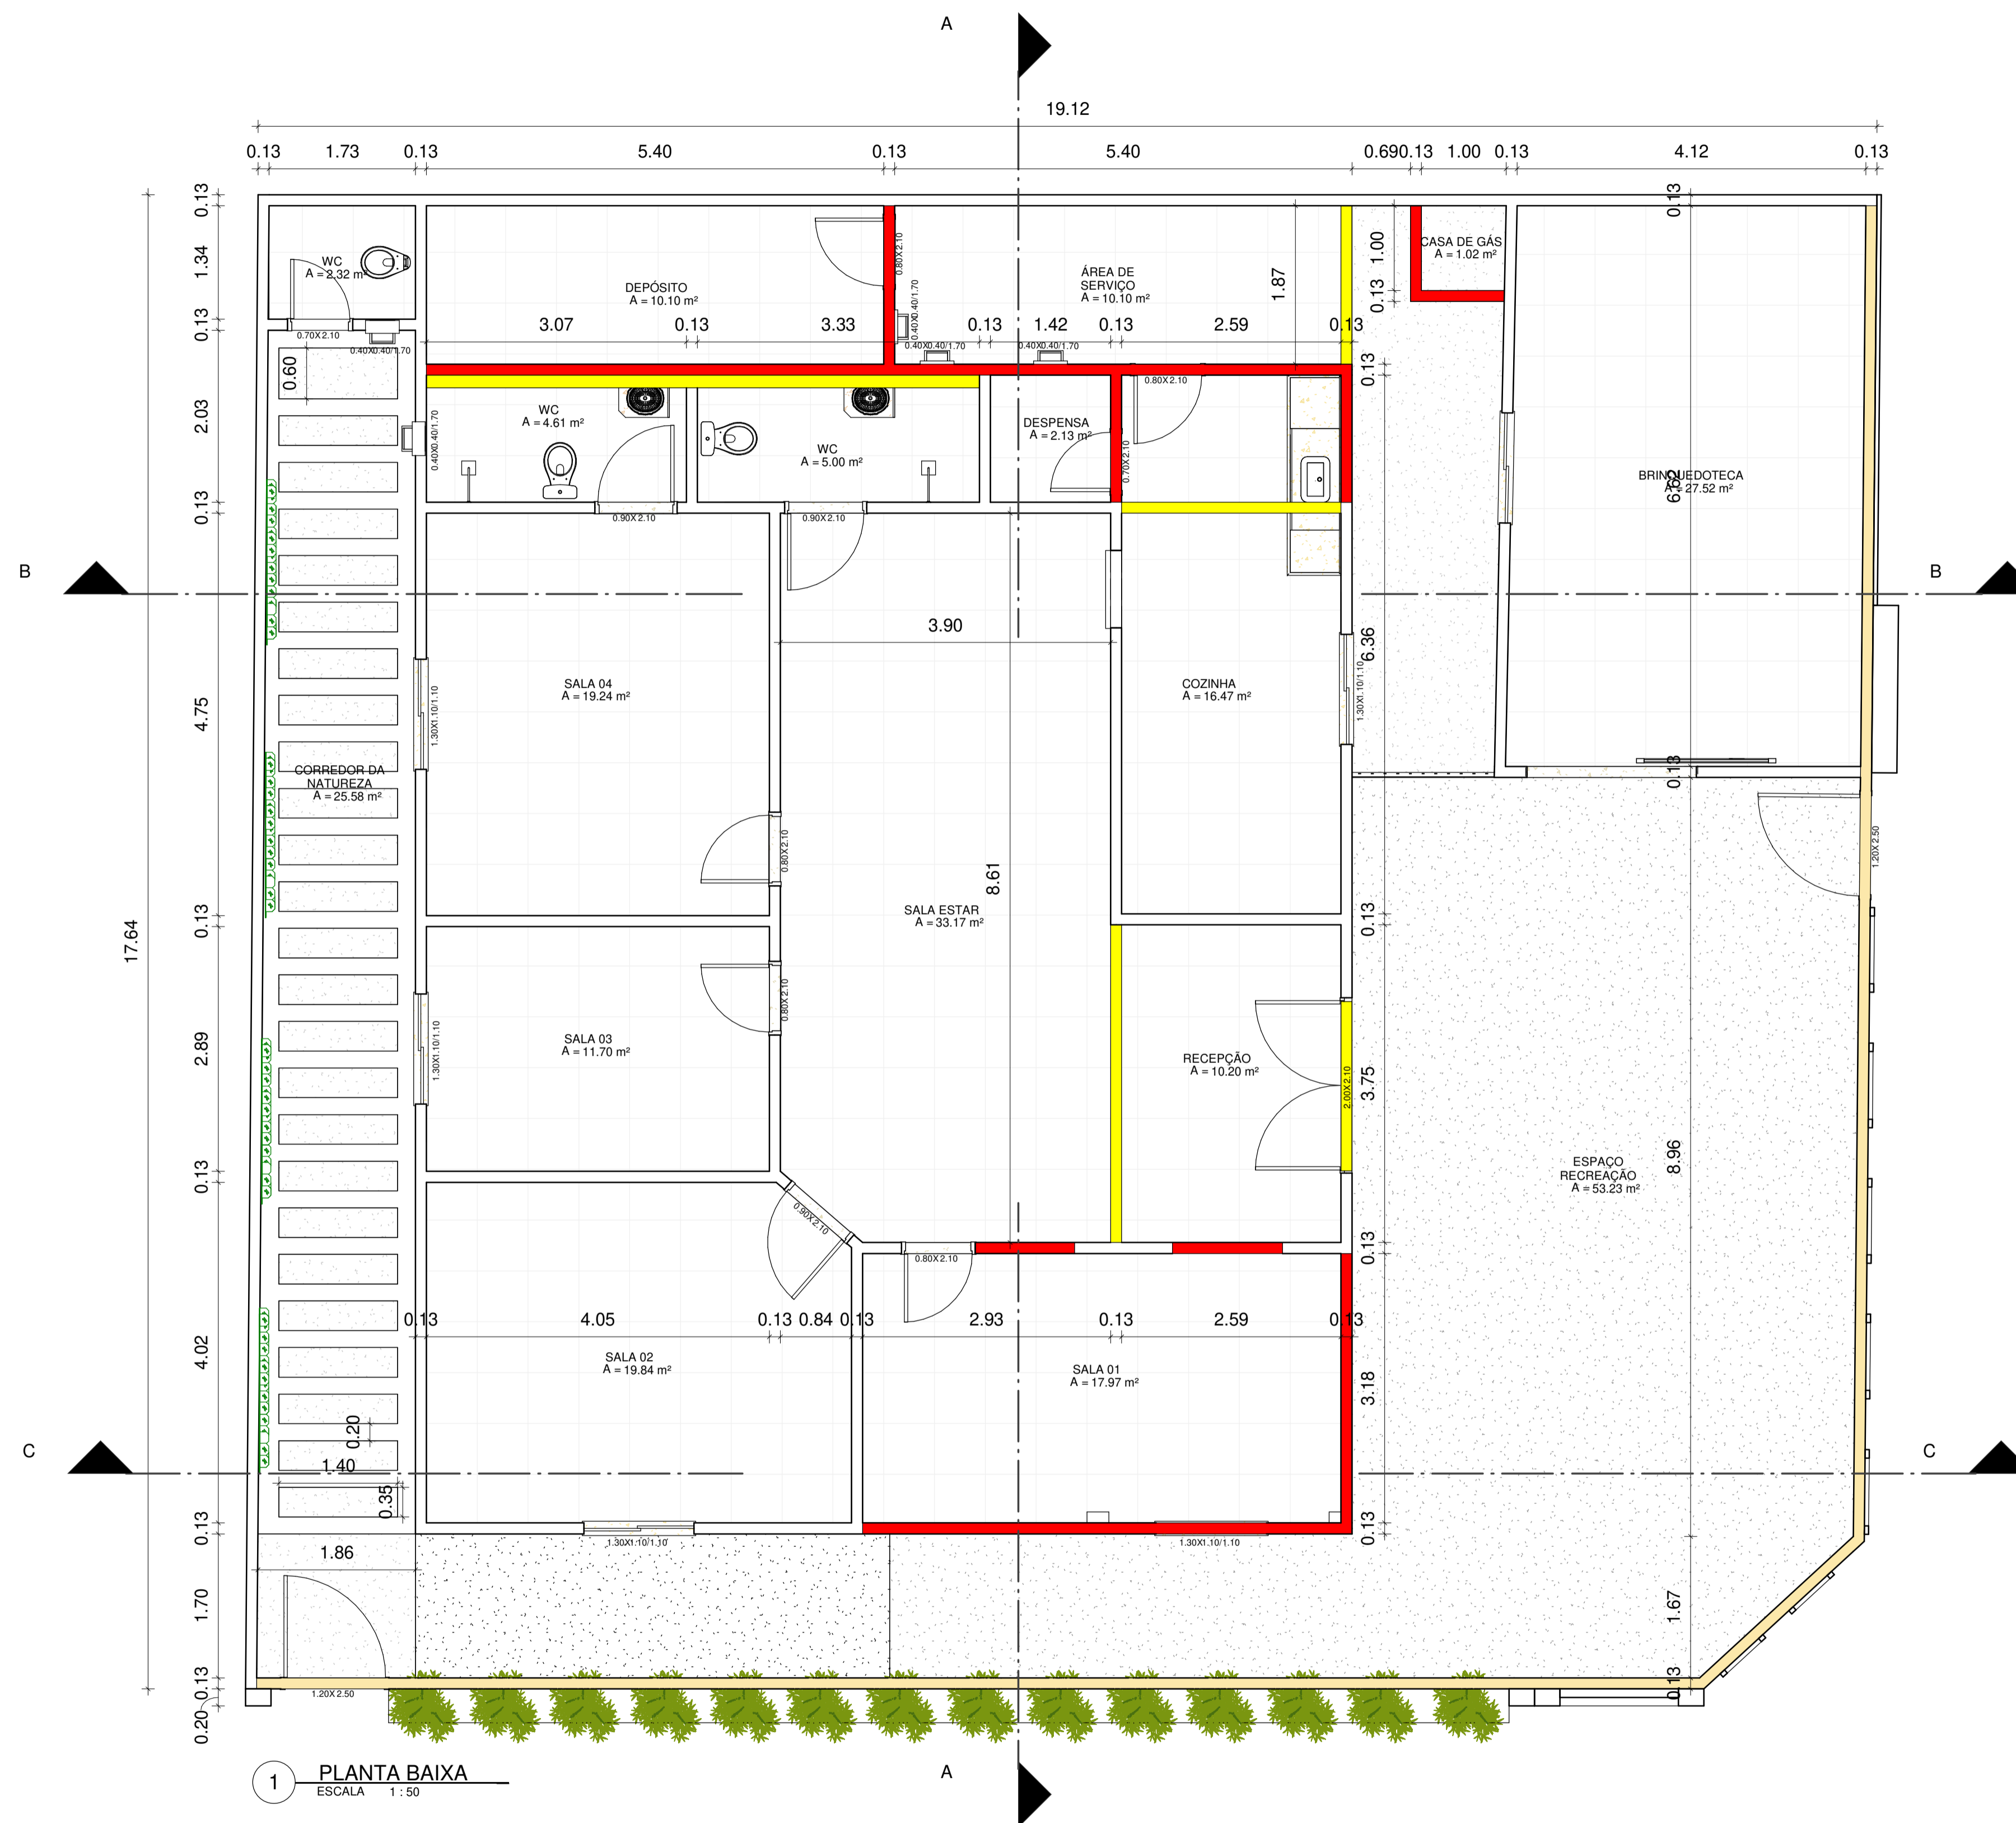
A

19.12

0.13 1.73 0.13 5.40 0.13 5.40 0.690.13 1.00 0.13 4.12 0.13

0.13
1.34
0.13
2.03
0.13
4.75
0.13
2.89
0.13
4.02
0.13
1.70
0.13
0.20

17.64

WC
A = 2.32 m²

0.70X2.10
0.40X0.40/1.70

0.60

DEPÓSITO
A = 10.10 m²

3.07 0.13 3.33

0.80X2.10
0.40X0.40/1.70
0.40X0.40/1.70
0.40X0.40/1.70

ÁREA DE
SERVIÇO
A = 10.10 m²

1.87

0.13 1.42 0.13 2.59 0.13

1.00
0.13
0.13

CASA DE GÁS
A = 1.02 m²

0.13

WC
A = 4.61 m²

0.40X0.40/1.70

WC
A = 5.00 m²

DESPENSA
A = 2.13 m²

0.80X2.10
0.70X2.10

BRINQUEDOTECA
A = 27.52 m²

6.62

0.90X2.10
0.90X2.10

B

3.90

6.36
1.30X1.10/1.10

SALA 04
A = 19.24 m²

1.30X1.10/1.10

COZINHA
A = 16.47 m²

0.13

CORREDOR DA
NATUREZA
A = 25.58 m²

0.80X2.10

8.61

SALA ESTAR
A = 33.17 m²

1.20X2.50

0.13

SALA 03
A = 11.70 m²

0.80X2.10
1.30X1.10/1.10

RECEPÇÃO
A = 10.20 m²

2.00X2.10
3.75

8.96

ESPAÇO
RECREAÇÃO
A = 53.23 m²

0.90X2.10

0.80X2.10
0.13

0.13 4.05 0.13 0.84 0.13 2.93 0.13 2.59 0.13

SALA 02
A = 19.84 m²

SALA 01
A = 17.97 m²

3.18

0.20
1.40
0.35

C

0.13

1.30X1.10/1.10
1.30X1.10/1.10

1.86

1.67

0.13

1.20X2.50

1 PLANTA BAIXA
ESCALA 1 : 50

A